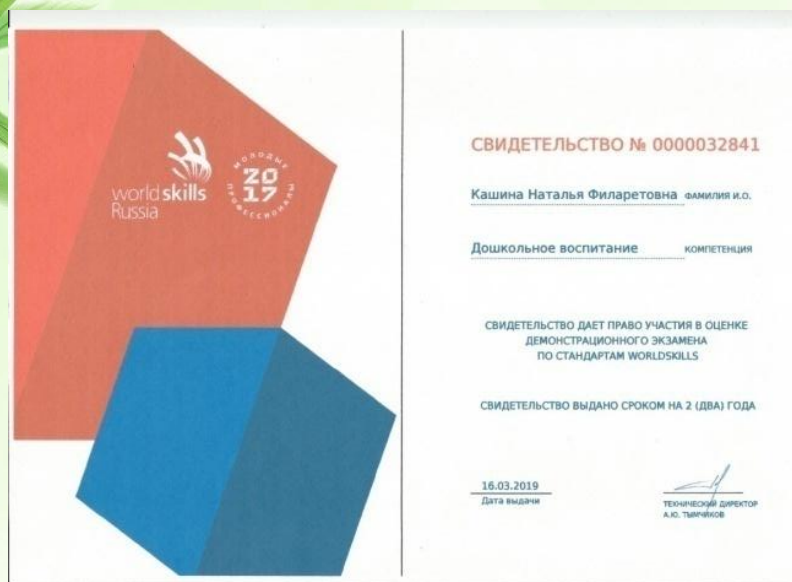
worldskills Russia

МОЛОДЫЕ ПРОФЕССИОНАЛЫ 2017

СВИДЕТЕЛЬСТВО № 0000032841

Кашина Наталья Филаретовна ФАМИЛИЯ И.О.

Дошкольное воспитание КОМПЕТЕНЦИЯ

СВИДЕТЕЛЬСТВО ДАЕТ ПРАВО УЧАСТИЯ В ОЦЕНКЕ ДЕМОНСТРАЦИОННОГО ЭКЗАМЕНА ПО СТАНДАРТАМ WORLDSKILLS

СВИДЕТЕЛЬСТВО ВЫДАНО СРОКОМ НА 2 (ДВА) ГОДА

16.03.2019
Дата выдачи

ТЕХНИЧЕСКИЙ ДИРЕКТОР
А.Ю. ТЫМЧИКОВ